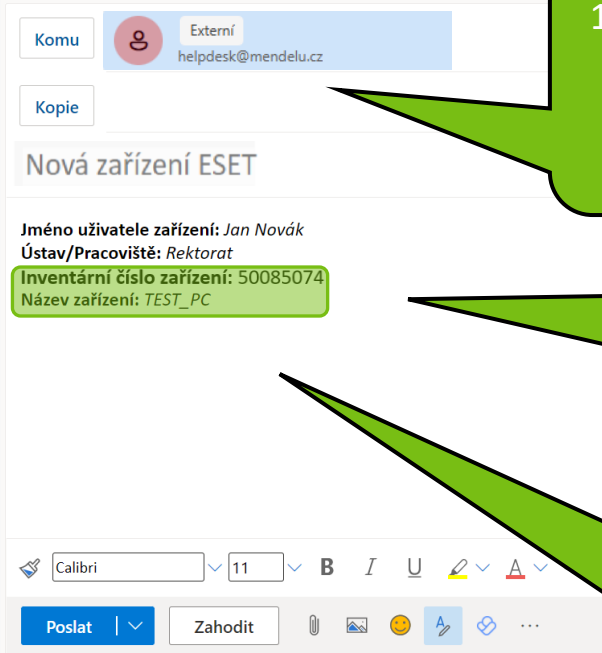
1

Komu

Externí
helpdesk@mendelu.cz

Kopie

Nová zařízení ESET

**Jméno uživatele zařízení:** *Jan Novák*
**Ústav/Pracoviště:** *Rektorat*
**Inventární číslo zařízení:** 50085074
**Název zařízení:** *TEST_PC*

Calibri 11 B I U A

Poslat Zahodit ...